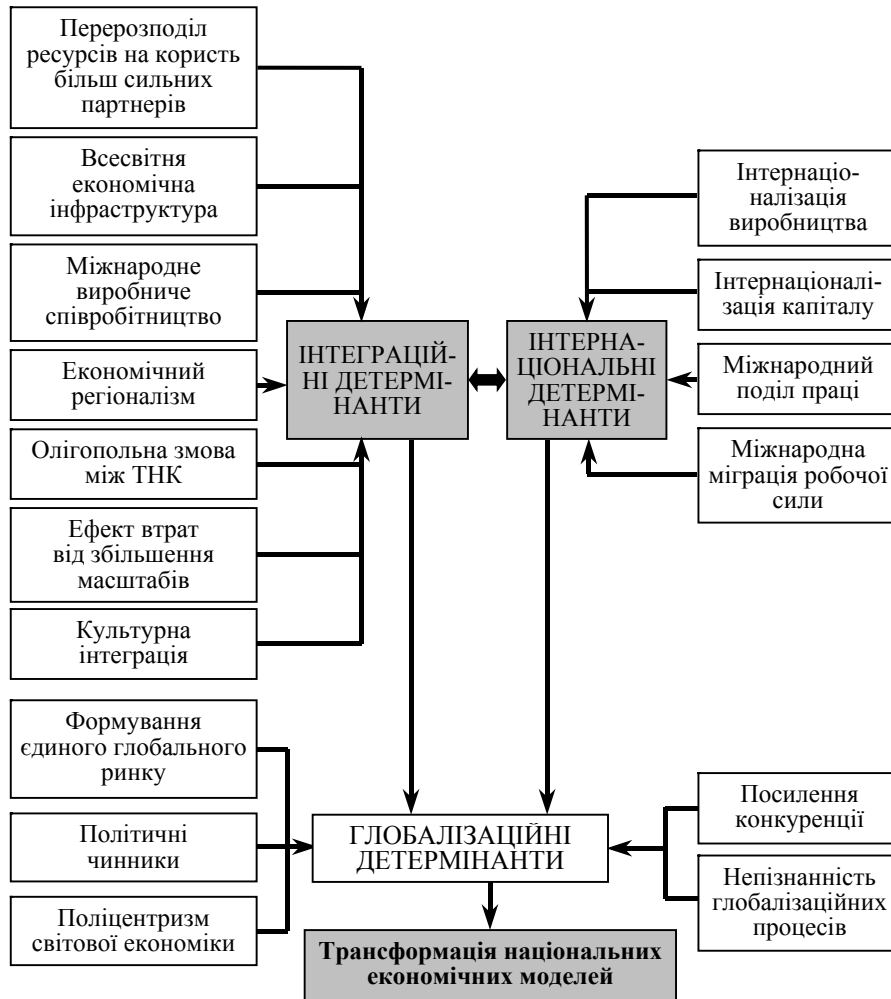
Перерозподіл ресурсів на користь більш сильних партнерів

Всесвітня економічна інфраструктура

Міжнародне виробниче співробітництво

Економічний регіоналізм

Олігопольна змова між ТНК

Ефект втрат від збільшення масштабів

Культурна інтеграція

ІНТЕГРАЦІЙНІ ДЕТЕРМІНАНТИ

ІНТЕРНАЦІОНАЛЬНІ ДЕТЕРМІНАНТИ

Інтернаціоналізація виробництва

Інтернаціоналізація капіталу

Міжнародний поділ праці

Міжнародна міграція робочої сили

Формування єдиного глобального ринку

Політичні чинники

Поліцентризм світової економіки

ГЛОБАЛІЗАЦІЙНІ ДЕТЕРМІНАНТИ

Посилення конкуренції

Непізнанність глобалізаційних процесів

Трансформація національних економічних моделей